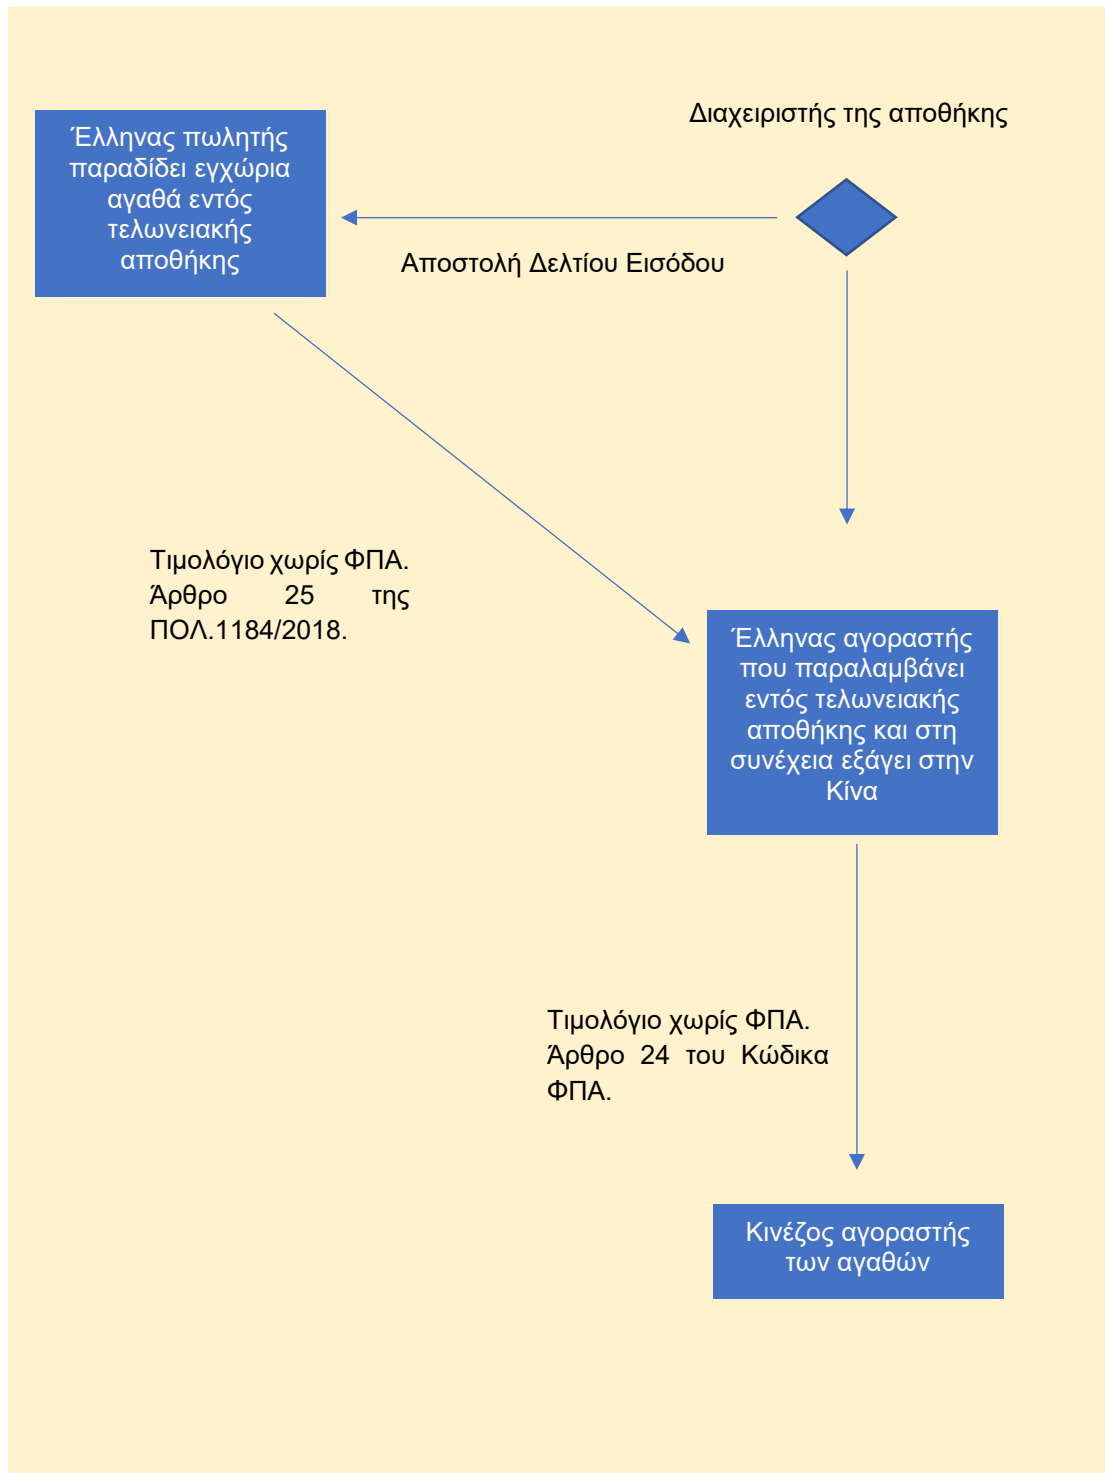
Διαχειριστής της αποθήκης

Έλληνας πωλητής παραδίδει εγχώρια αγαθά εντός τελωνειακής αποθήκης

Αποστολή Δελτίου Εισόδου

Τιμολόγιο χωρίς ΦΠΑ. Άρθρο 25 της ΠΟΛ.1184/2018.

Έλληνας αγοραστής που παραλαμβάνει εντός τελωνειακής αποθήκης και στη συνέχεια εξάγει στην Κίνα

Τιμολόγιο χωρίς ΦΠΑ. Άρθρο 24 του Κώδικα ΦΠΑ.

Κινέζος αγοραστής των αγαθών